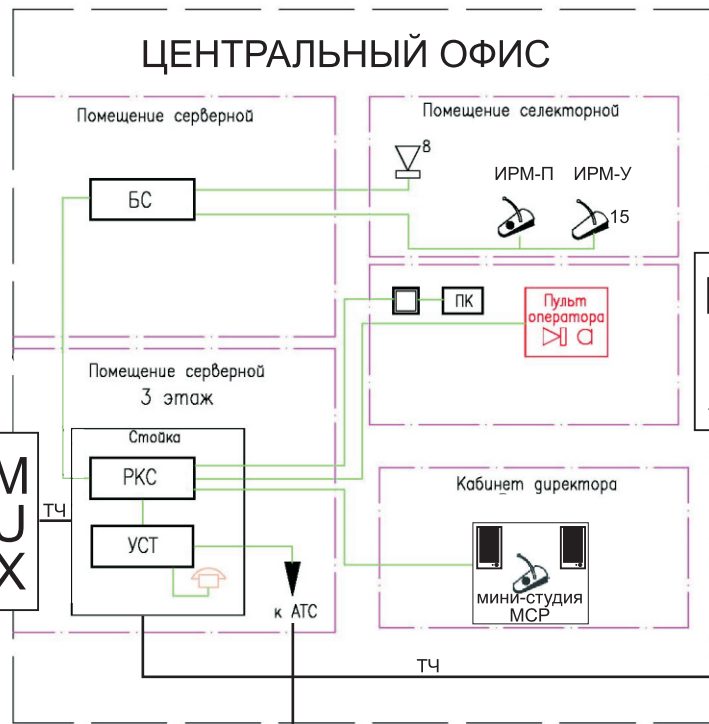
ЦЕНТРАЛЬНЫЙ ОФИС

Помещение серверной

Помещение селекторной

8

БС

ИРМ-П

ИРМ-У

15

ПК

Пульт оператора

Помещение серверной
3 этаж

Стойка

M
U
X

РКС

ТЧ

Кабинет директора

УСТ

мини-студия МСР

к АТС

ТЧ